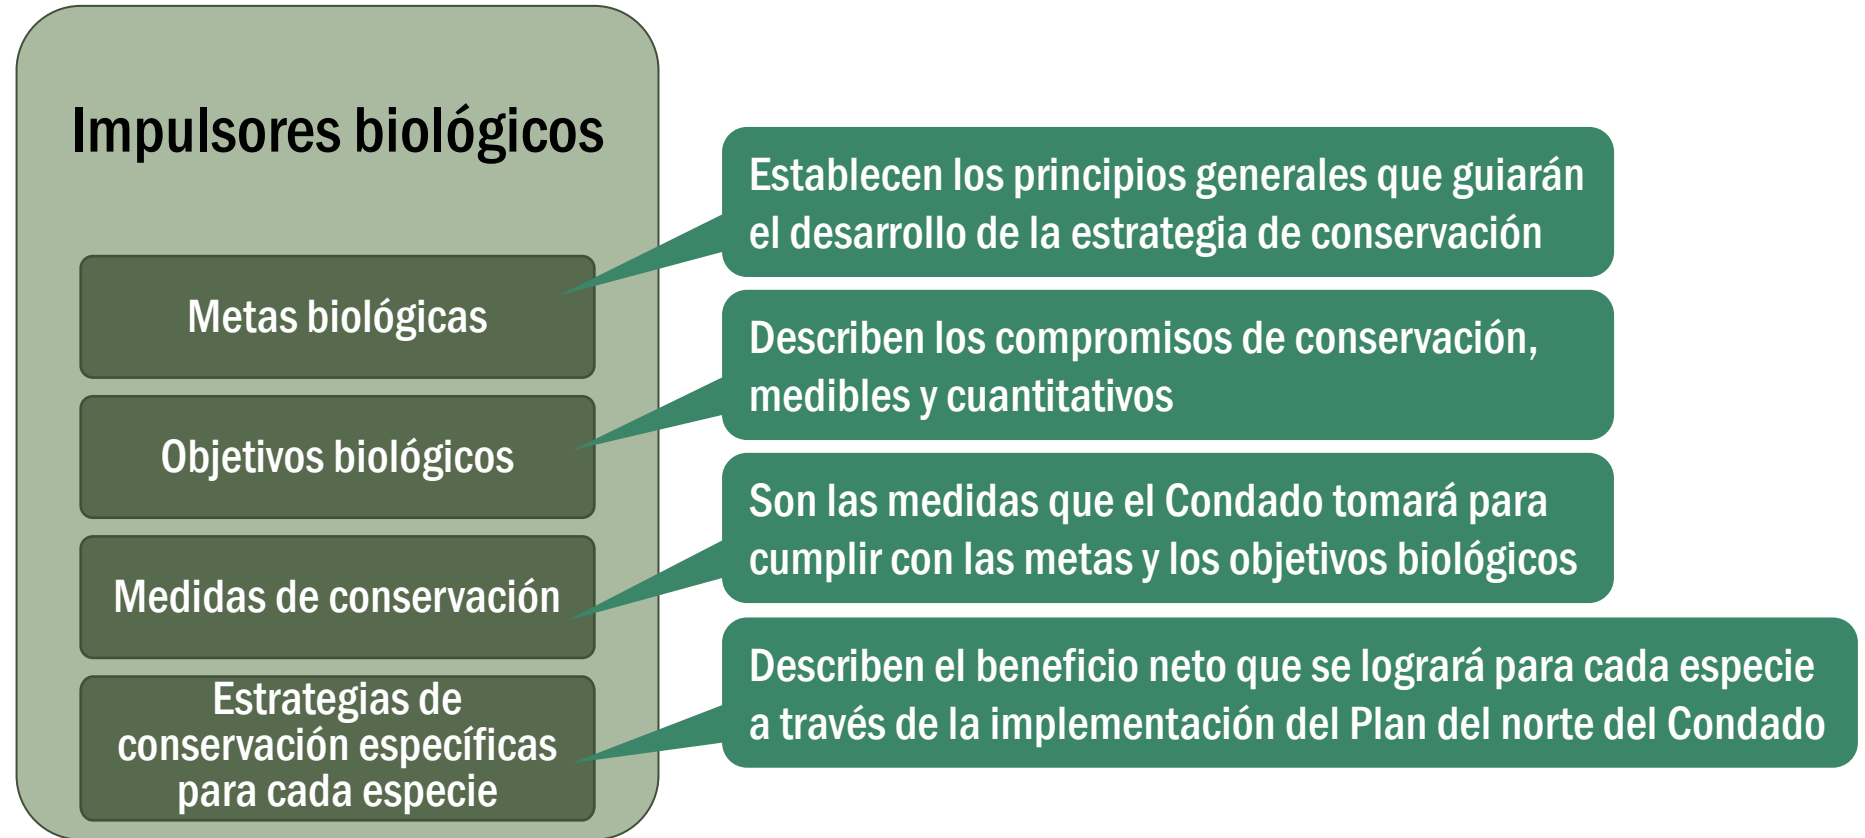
Impulsores biológicos

Metas biológicas

Establecen los principios generales que guiarán el desarrollo de la estrategia de conservación

Objetivos biológicos

Describen los compromisos de conservación, medibles y cuantitativos

Medidas de conservación

Son las medidas que el Condado tomará para cumplir con las metas y los objetivos biológicos

Estrategias de conservación específicas para cada especie

Describen el beneficio neto que se logrará para cada especie a través de la implementación del Plan del norte del Condado